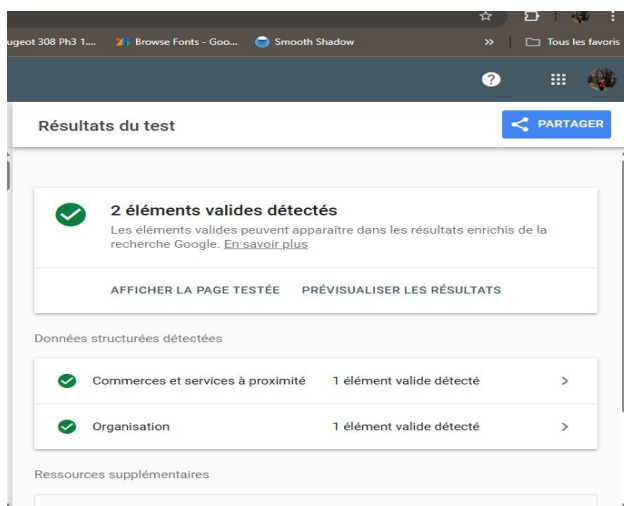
ugeot 308 Ph3 1...   Browse Fonts - Goo...   Smooth Shadow   »   Tous les favoris

Résultats du test

PARTAGER

2 éléments valides détectés

Les éléments valides peuvent apparaître dans les résultats enrichis de la recherche Google. En savoir plus

AFFICHER LA PAGE TESTÉE   PRÉVISUALISER LES RÉSULTATS

Données structurées détectées

| Commerces et services à proximité | 1 élément valide détecté | > |
|---|---|---|
| Organisation | 1 élément valide détecté | > |

Ressources supplémentaires